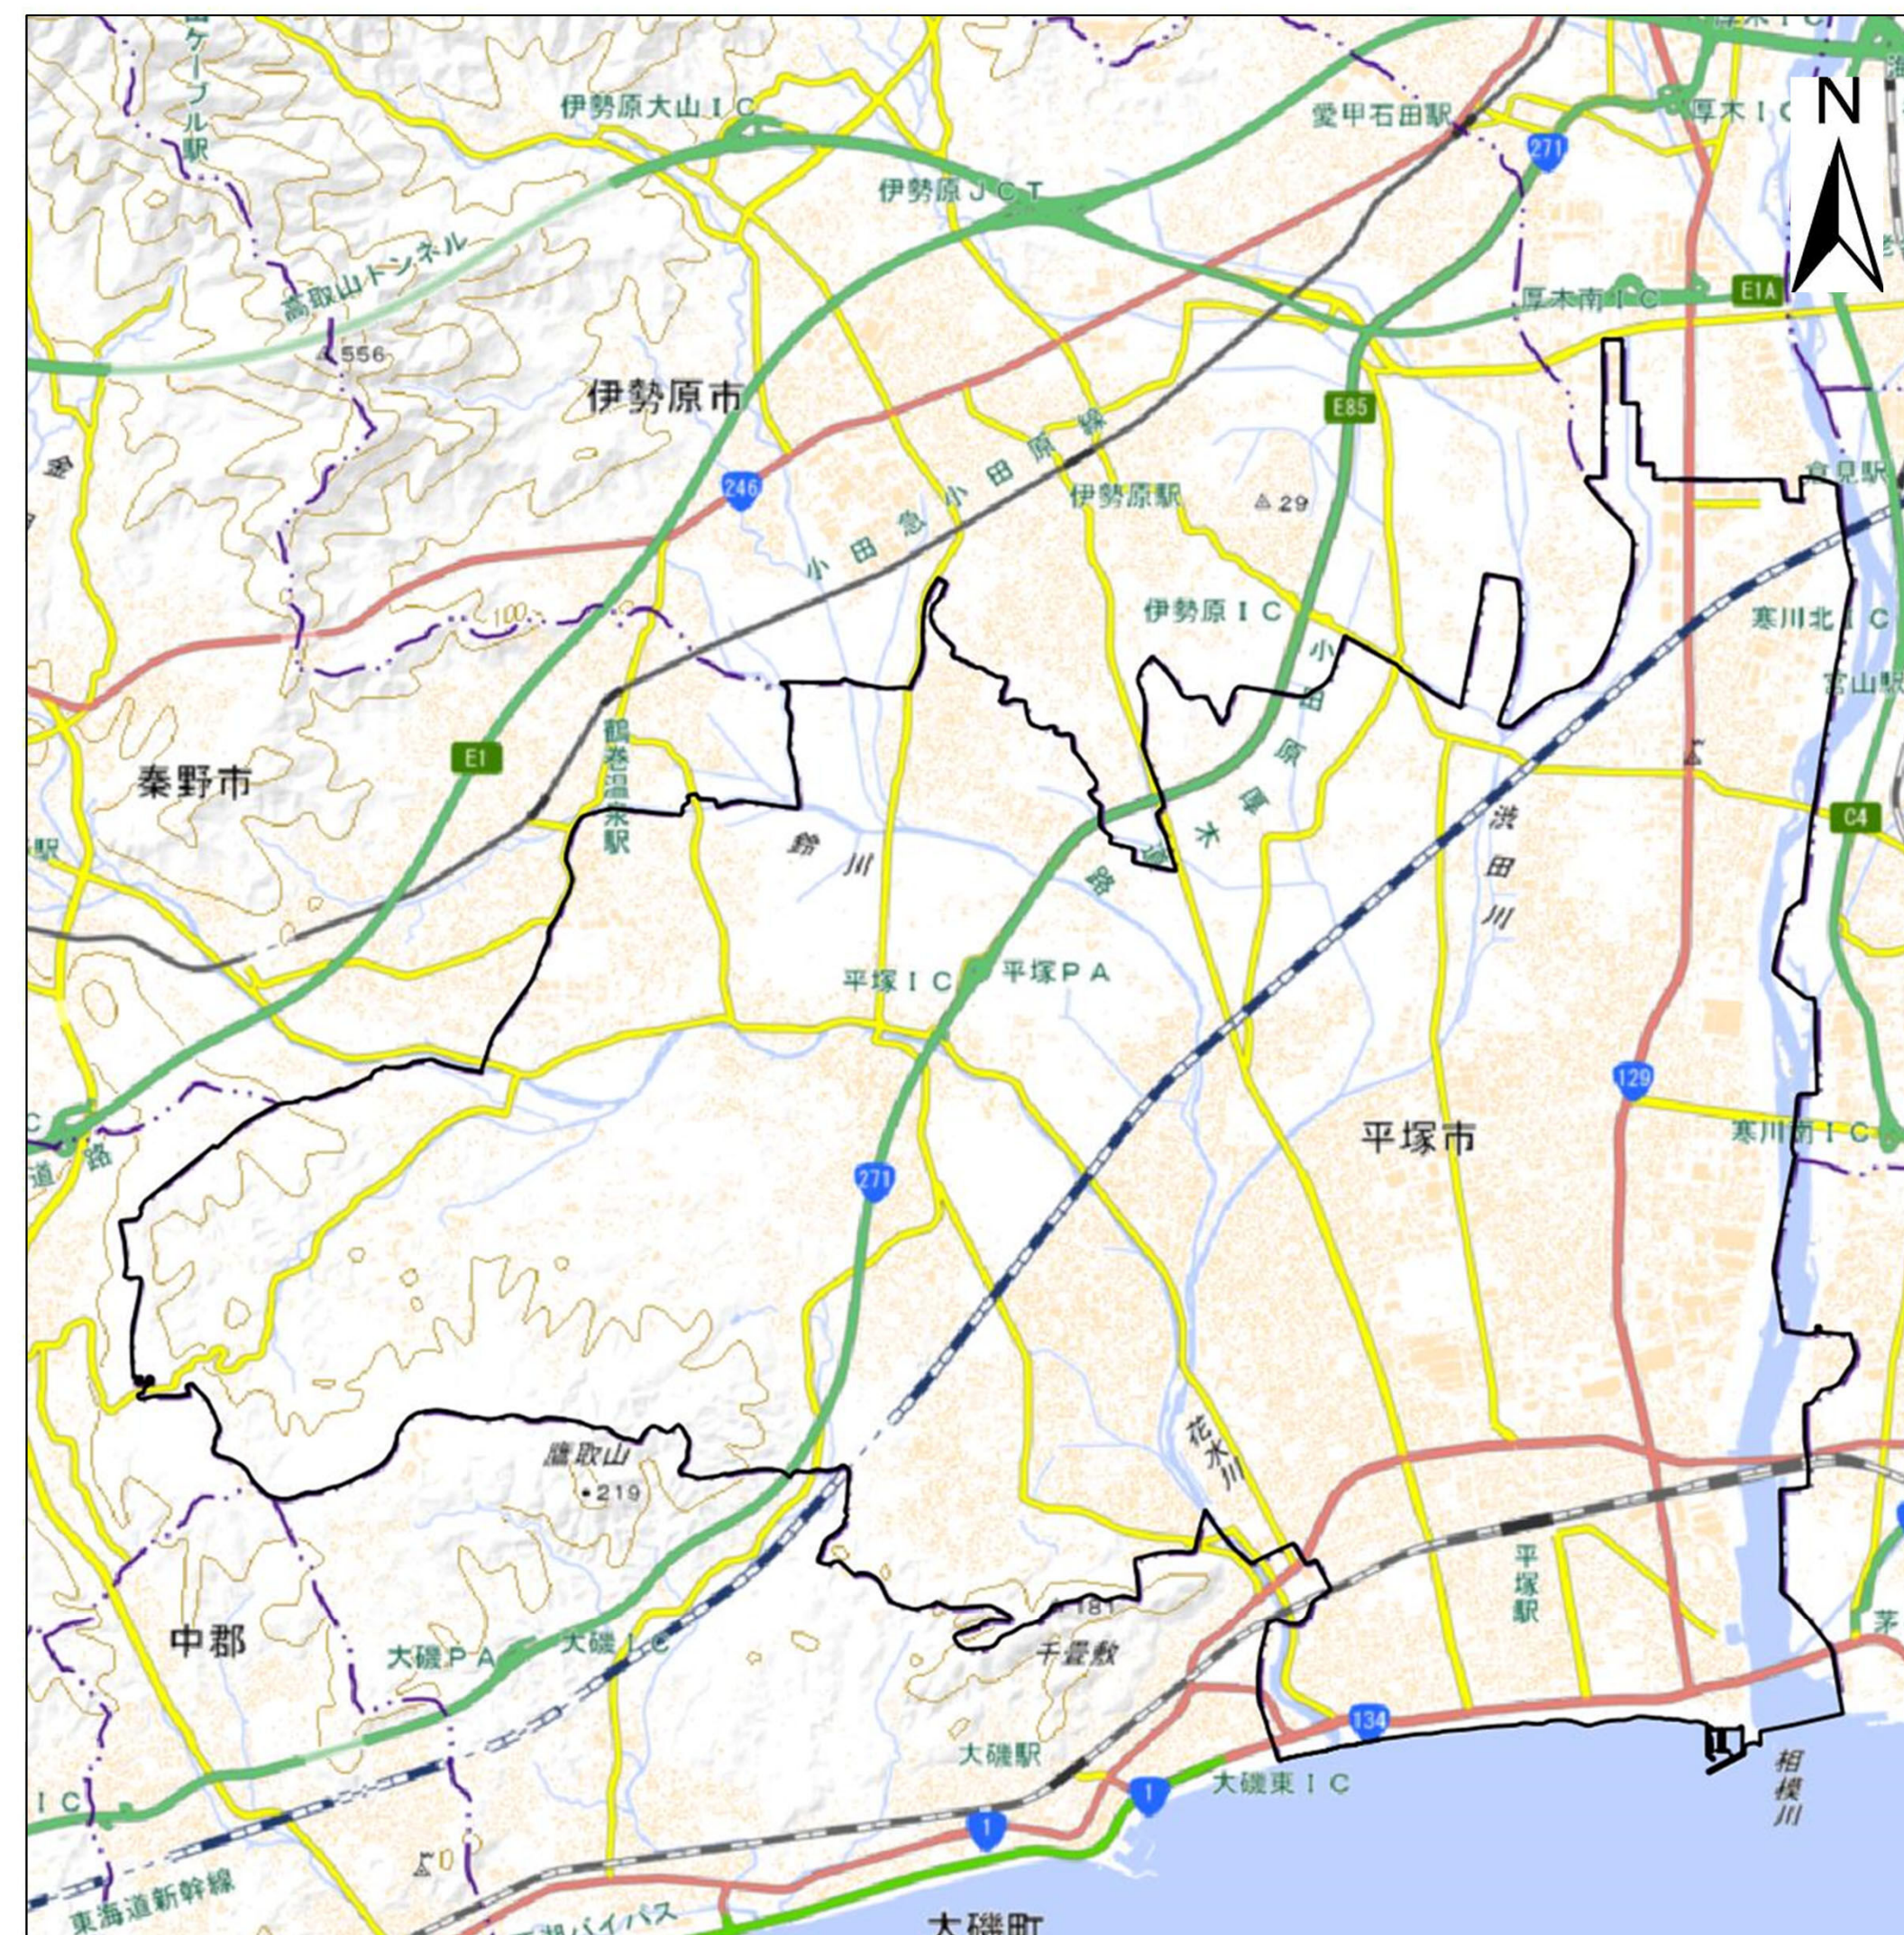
N

ケーブル駅

伊勢原大山ＩＣ

愛甲石田駅

厚木ＩＣ

271

伊勢原ＪＣＴ

高取山トンネル

556

厚木南ＩＣ

E1A

伊勢原市

E85

246

小田急小田原線

伊勢原駅

29

愛甲駅

伊勢原ＩＣ

寒川北ＩＣ

宮山駅

E1

小田原厚木道路

秦野市

鶴巻温泉駅

鈴川

渋田川

C4

平塚ＩＣ

平塚ＰＡ

129

平塚市

寒川南ＩＣ

271

鷹取山

219

花水川

中郡

181

平塚駅

大磯ＰＡ

大磯ＩＣ

千畳敷

大磯駅

134

茅

大磯東ＩＣ

1

1

相模川

東海道新幹線

ＩＣ

道路

大磯町

湘バイパス